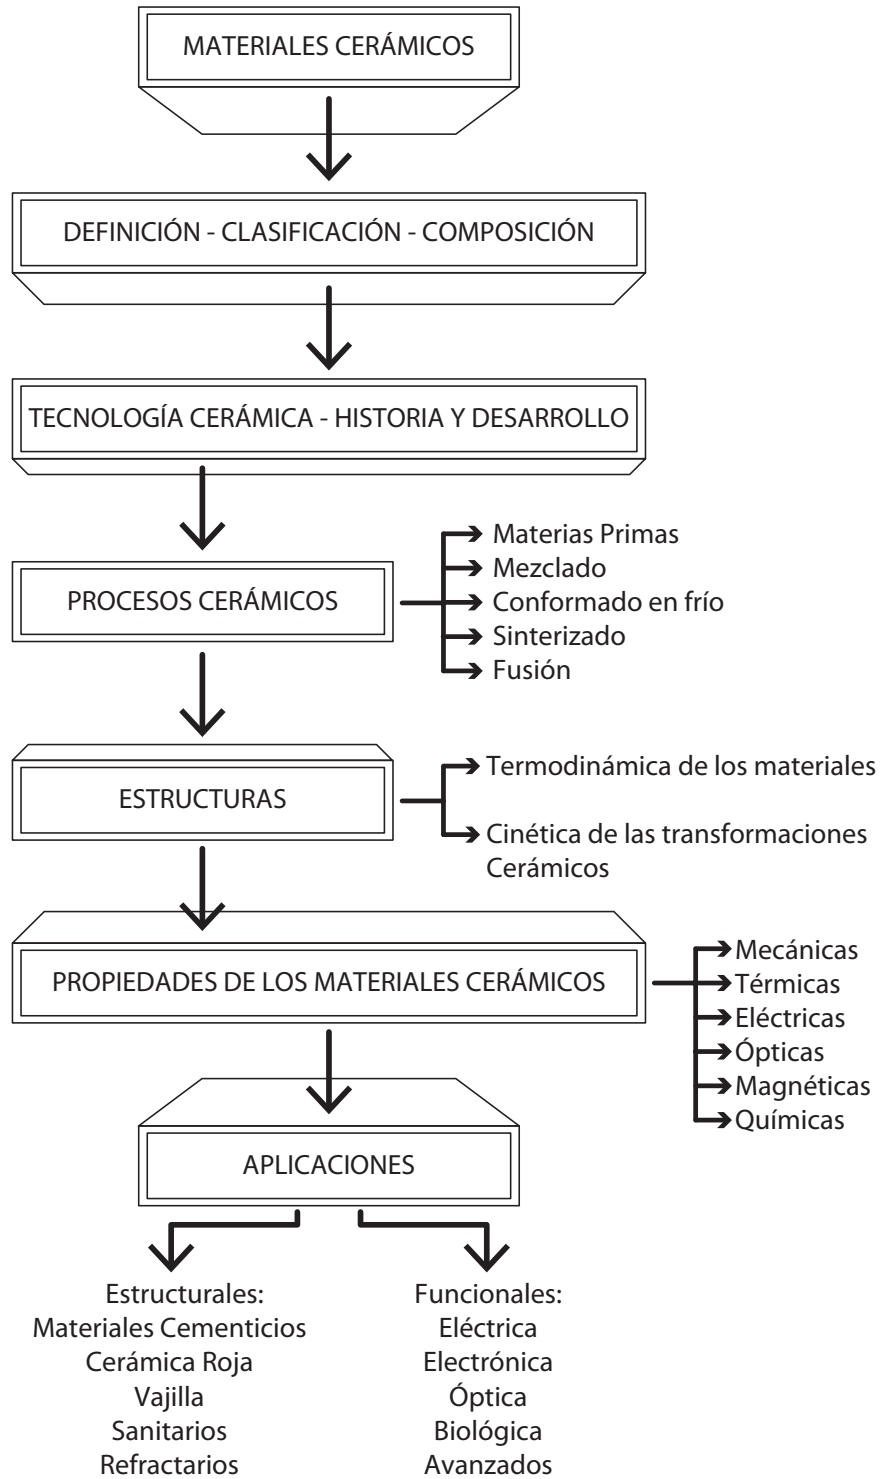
MATERIALES CERÁMICOS

DEFINICIÓN - CLASIFICACIÓN - COMPOSICIÓN

TECNOLOGÍA CERÁMICA - HISTORIA Y DESARROLLO

PROCESOS CERÁMICOS

Materias Primas
Mezclado
Conformado en frío
Sinterizado
Fusión

ESTRUCTURAS

Termodinámica de los materiales
Cinética de las transformaciones Cerámicos

PROPIEDADES DE LOS MATERIALES CERÁMICOS

Mecánicas
Térmicas
Eléctricas
Ópticas
Magnéticas
Químicas

APLICACIONES

Estructurales:
Materiales Cementicios
Cerámica Roja
Vajilla
Sanitarios
Refractarios

Funcionales:
Eléctrica
Electrónica
Óptica
Biológica
Avanzados